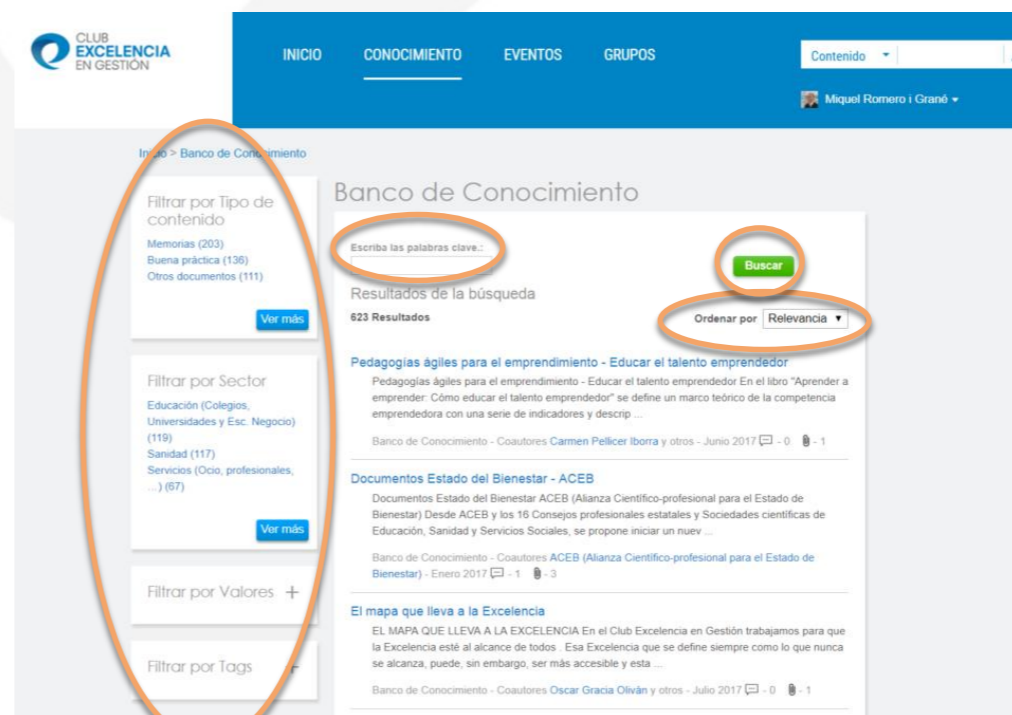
CLUB
EXCELENCIA
EN GESTIÓN

INICIO CONOCIMIENTO EVENTOS GRUPOS

Contenido

Miquel Romero i Grané

Inicio > Banco de Conocimiento

Filtrar por Tipo de contenido
Memorias (203)
Buena práctica (136)
Otros documentos (111)
Ver más

Filtrar por Sector
Educación (Colegios, Universidades y Esc. Negocio) (119)
Sanidad (117)
Servicios (Ocio, profesionales, ...) (67)
Ver más

Filtrar por Valores +

Filtrar por Tags +

Banco de Conocimiento

Escriba las palabras clave.:

Buscar

Resultados de la búsqueda
623 Resultados

Ordenar por Relevancia

Pedagogías ágiles para el emprendimiento - Educar el talento emprendedor
Pedagogías ágiles para el emprendimiento - Educar el talento emprendedor En el libro "Aprender a emprender: Cómo educar el talento emprendedor" se define un marco teórico de la competencia emprendedora con una serie de indicadores y descrip ...
Banco de Conocimiento - Coautores Carmen Pellicer Iborra y otros - Junio 2017 - 0 - 1

Documentos Estado del Bienestar - ACEB
Documentos Estado del Bienestar ACEB (Alianza Científico-profesional para el Estado de Bienestar) Desde ACEB y los 16 Consejos profesionales estatales y Sociedades científicas de Educación, Sanidad y Servicios Sociales, se propone iniciar un nuev ...
Banco de Conocimiento - Coautores ACEB (Alianza Científico-profesional para el Estado de Bienestar) - Enero 2017 - 1 - 3

El mapa que lleva a la Excelencia
EL MAPA QUE LLEVA A LA EXCELENCIA En el Club Excelencia en Gestión trabajamos para que la Excelencia esté al alcance de todos . Esa Excelencia que se define siempre como lo que nunca se alcanza, puede, sin embargo, ser más accesible y esta ...
Banco de Conocimiento - Coautores Oscar Gracia Oliván y otros - Julio 2017 - 0 - 1